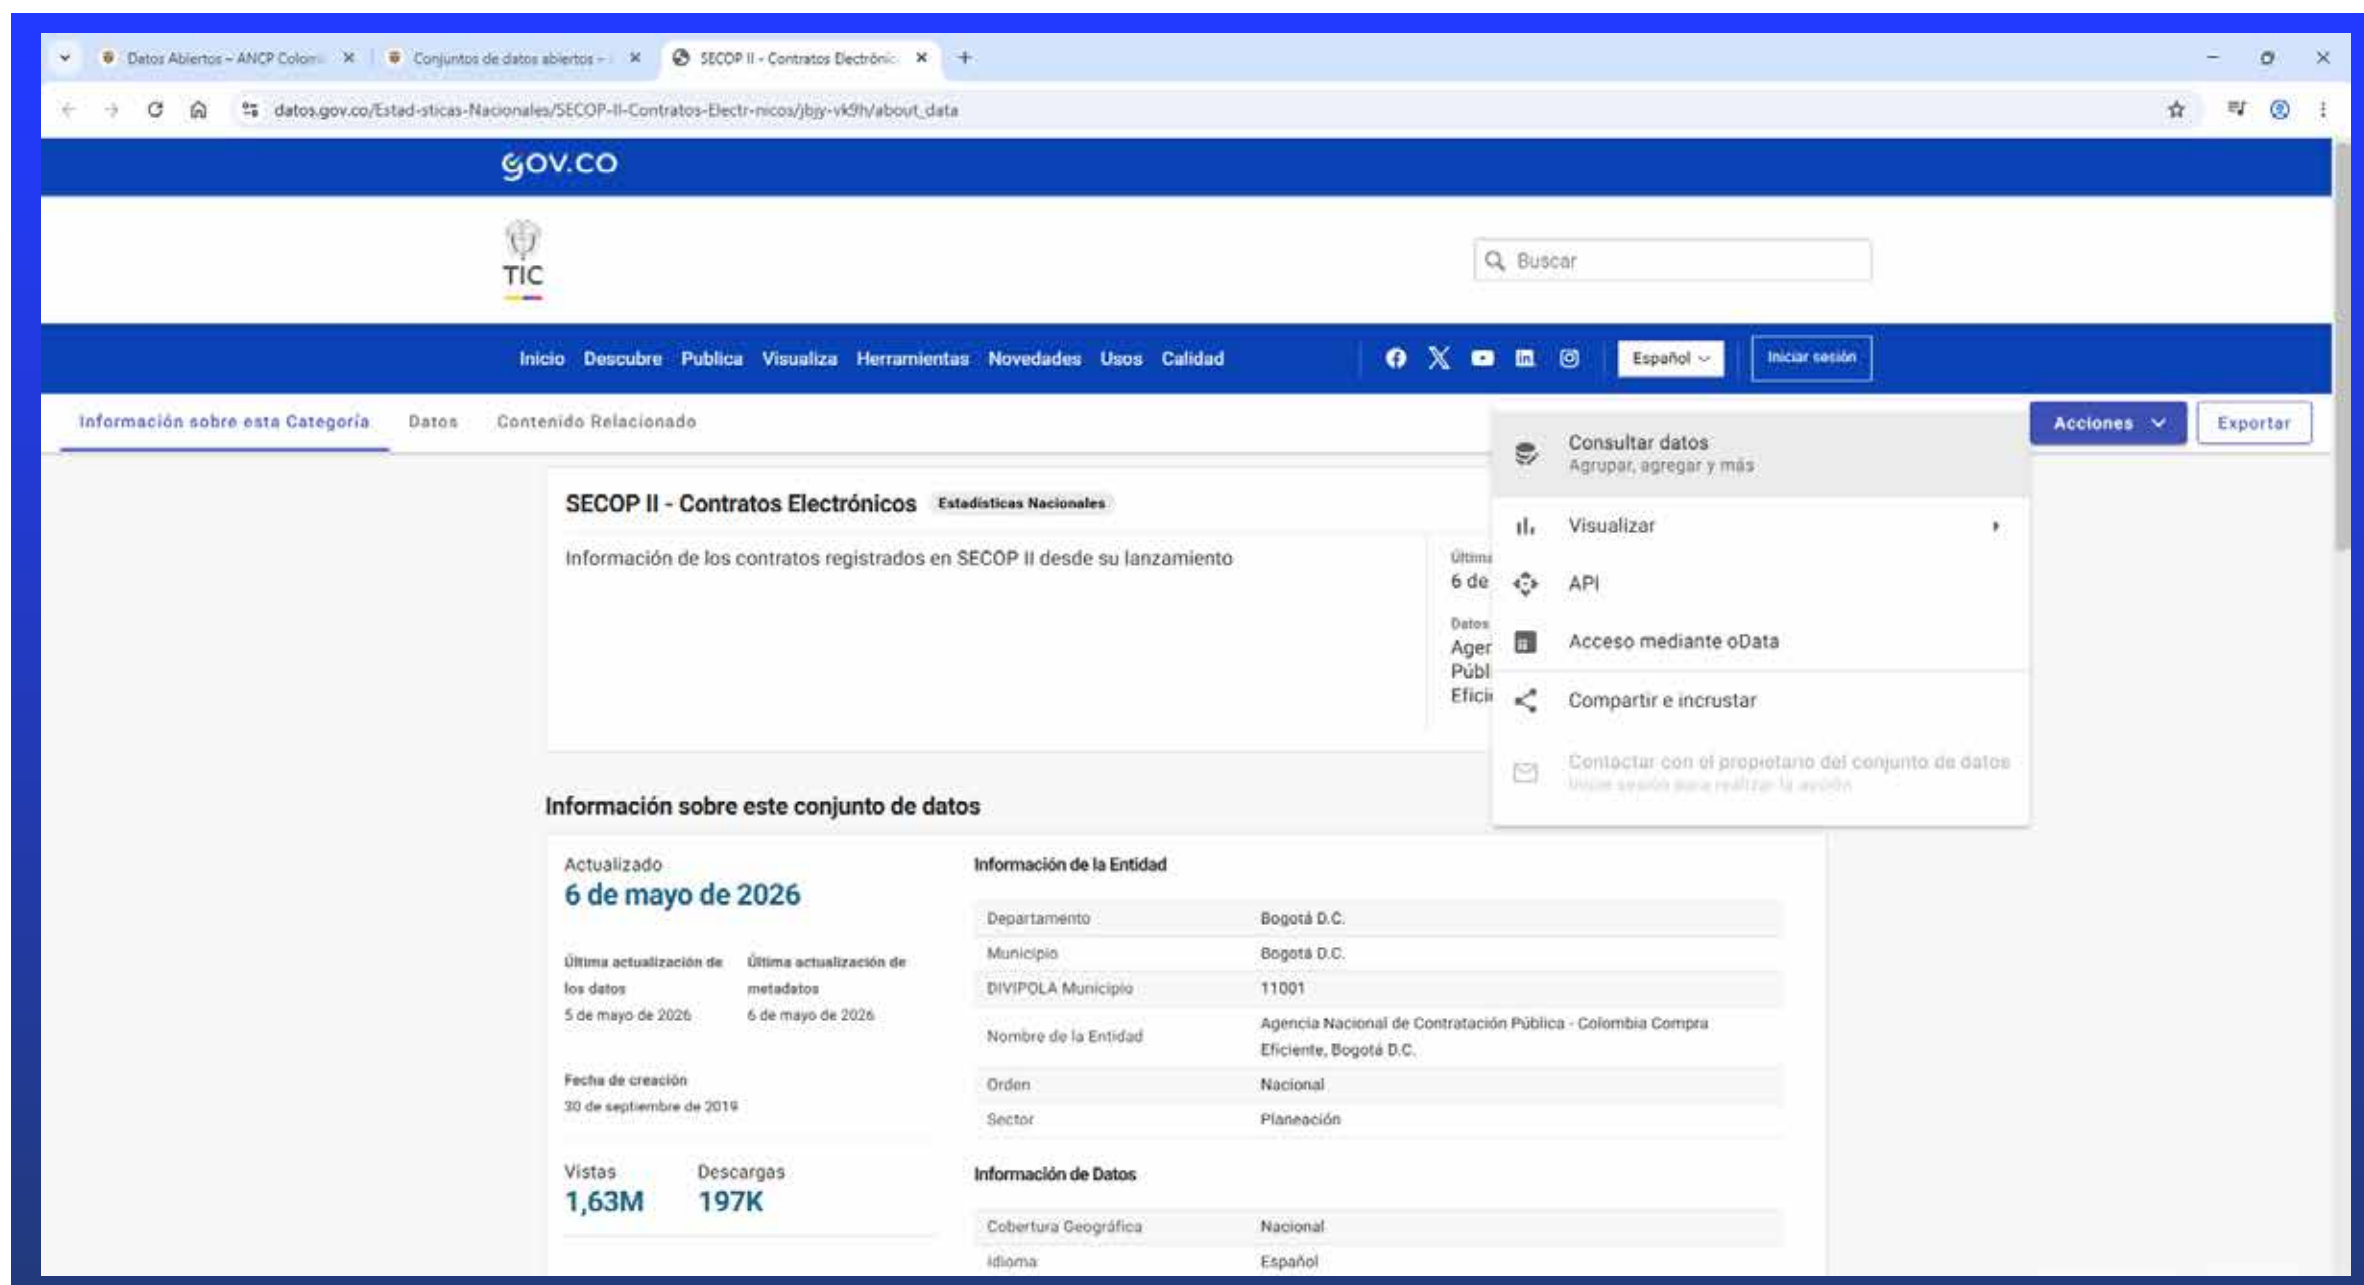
Datos Abiertos - ANCP Colom
Conjuntos de datos abiertos -
SECOP II - Contratos Electrónic

datos.gov.co/Estad-sticas-Nacionales/SECOP-II-Contratos-Electr-nicos/jbjy-vk9h/about_data

gov.co

TIC

Buscar

Inicio Descubre Publica Visualiza Herramientas Novedades Usos Calidad

Español

Iniciar sesión

Información sobre esta Categoría Datos Contenido Relacionado

Acciones Exportar

SECOP II - Contratos Electrónicos Estadísticas Nacionales

Información de los contratos registrados en SECOP II desde su lanzamiento

Última
6 de
Datos
Ager
Públ
Efici

Consultar datos
Agrupar, agregar y más

Visualizar

API

Acceso mediante oData

Compartir e incrustar

Contactar con el propietario del conjunto de datos
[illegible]

Información sobre este conjunto de datos

Actualizado
6 de mayo de 2026

Última actualización de los datos
5 de mayo de 2026

Última actualización de metadatos
6 de mayo de 2026

Fecha de creación
30 de septiembre de 2019

Vistas
1,63M

Descargas
197K

Información de la Entidad

| | |
|---|---|
| Departamento | Bogotá D.C. |
| Municipio | Bogotá D.C. |
| DIVIPOLA Municipio | 11001 |
| Nombre de la Entidad | Agencia Nacional de Contratación Pública - Colombia Compra Eficiente, Bogotá D.C. |
| Orden | Nacional |
| Sector | Planeación |

Información de Datos

| | |
|---|---|
| Cobertura Geográfica | Nacional |
| Idioma | Español |